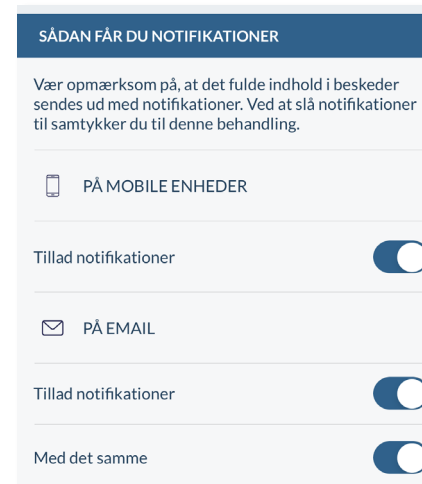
SÅDAN FÅR DU NOTIFIKATIONER

Vær opmærksom på, at det fulde indhold i beskeder sendes ud med notifikationer. Ved at slå notifikationer til samtykker du til denne behandling.

PÅ MOBILE ENHEDER

Tillad notifikationer

PÅ EMAIL

Tillad notifikationer

Med det samme